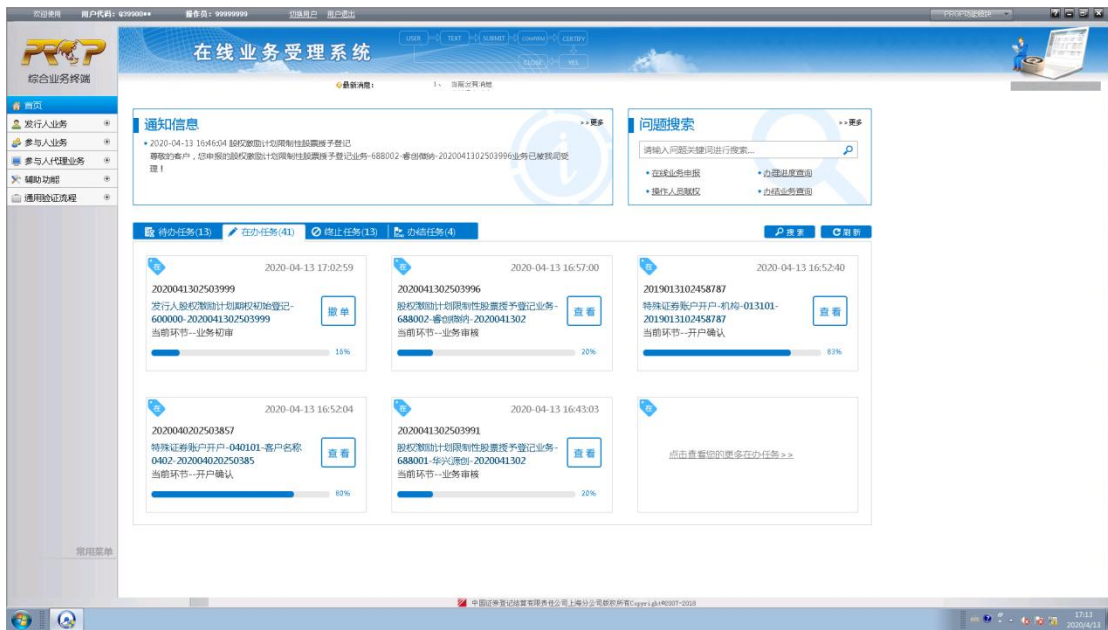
欢迎使用 用户代码：99900** 操作员：99999999 切换用户 用户退出

PROP

综合业务终端

在线业务受理系统

USER TEXT SUBMIT CONFIRM CERTIFY CLOSE YES

最新消息： 1、当前无新消息

首页
发行人业务
参与人业务
参与人代理业务
辅助功能
通用验证流程

常用菜单

通知信息 更多

2020-04-13 16:46:04 股权激励计划限制性股票授予登记
尊敬的客户，您申报的股权激励计划限制性股票授予登记业务-688002-睿创微纳-2020041302503996业务已被我司受理！

问题搜索 更多

请输入问题关键词进行搜索...

在线业务申报
办理进度查询
操作人员赋权
办结业务查询

待办任务(13) 在办任务(41) 终止任务(13) 办结任务(4)

搜索 刷新

在 2020-04-13 17:02:59
2020041302503999
发行人股权激励计划期权初始登记-600000-2020041302503999
当前环节--业务初审
撤单
16%

在 2020-04-13 16:57:00
2020041302503996
股权激励计划限制性股票授予登记业务-688002-睿创微纳-2020041302
当前环节--业务审核
查看
20%

在 2020-04-13 16:52:40
2019013102458787
特殊证券账户开户-机构-013101-2019013102458787
当前环节--开户确认
查看
83%

在 2020-04-13 16:52:04
2020040202503857
特殊证券账户开户-040101-客户名称0402-202004020250385
当前环节--开户确认
查看
80%

在 2020-04-13 16:43:03
2020041302503991
股权激励计划限制性股票授予登记业务-688001-华兴源创-2020041302
当前环节--业务审核
查看
20%

在
点击查看您的更多在办任务>>

中国证券登记结算有限责任公司上海分公司版权所有Copyright©2007-2018

17:13
2020/4/13